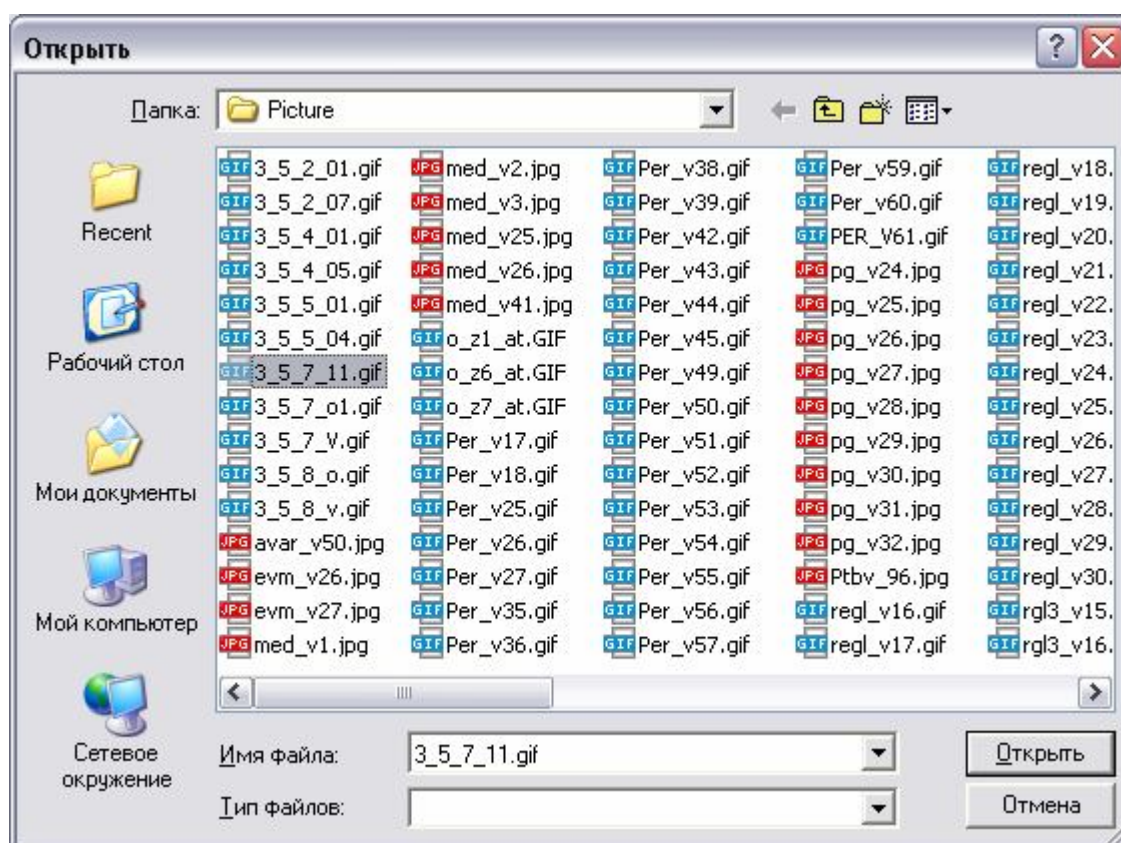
Открыть

Папка: Picture

Recent

Рабочий стол

Мои документы

Мой компьютер

Сетевое окружение

| | | | | |
|---|---|---|---|---|
| GIF 3_5_2_01.gif | JPG med_v2.jpg | GIF Per_v38.gif | GIF Per_v59.gif | GIF regl_v18. |
| GIF 3_5_2_07.gif | JPG med_v3.jpg | GIF Per_v39.gif | GIF Per_v60.gif | GIF regl_v19. |
| GIF 3_5_4_01.gif | JPG med_v25.jpg | GIF Per_v42.gif | GIF PER_V61.gif | GIF regl_v20. |
| GIF 3_5_4_05.gif | JPG med_v26.jpg | GIF Per_v43.gif | JPG pg_v24.jpg | GIF regl_v21. |
| GIF 3_5_5_01.gif | JPG med_v41.jpg | GIF Per_v44.gif | JPG pg_v25.jpg | GIF regl_v22. |
| GIF 3_5_5_04.gif | GIF o_z1_at.GIF | GIF Per_v45.gif | JPG pg_v26.jpg | GIF regl_v23. |
| GIF 3_5_7_11.gif | GIF o_z6_at.GIF | GIF Per_v49.gif | JPG pg_v27.jpg | GIF regl_v24. |
| GIF 3_5_7_o1.gif | GIF o_z7_at.GIF | GIF Per_v50.gif | JPG pg_v28.jpg | GIF regl_v25. |
| GIF 3_5_7_V.gif | GIF Per_v17.gif | GIF Per_v51.gif | JPG pg_v29.jpg | GIF regl_v26. |
| GIF 3_5_8_o.gif | GIF Per_v18.gif | GIF Per_v52.gif | JPG pg_v30.jpg | GIF regl_v27. |
| GIF 3_5_8_v.gif | GIF Per_v25.gif | GIF Per_v53.gif | JPG pg_v31.jpg | GIF regl_v28. |
| JPG avar_v50.jpg | GIF Per_v26.gif | GIF Per_v54.gif | JPG pg_v32.jpg | GIF regl_v29. |
| JPG evm_v26.jpg | GIF Per_v27.gif | GIF Per_v55.gif | JPG Ptbv_96.jpg | GIF regl_v30. |
| JPG evm_v27.jpg | GIF Per_v35.gif | GIF Per_v56.gif | GIF regl_v16.gif | GIF rgl3_v15. |
| JPG med_v1.jpg | GIF Per_v36.gif | GIF Per_v57.gif | GIF regl_v17.gif | GIF rgl3_v16. |

Имя файла: 3_5_7_11.gif

Тип файлов:

Открыть

Отмена